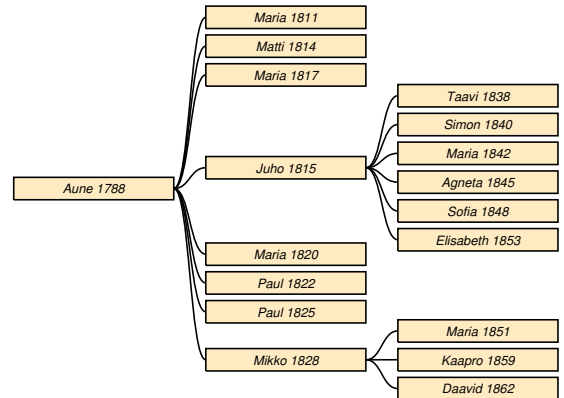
Aune 1788

Maria 1811
Matti 1814
Maria 1817
Juho 1815
Maria 1820
Paul 1822
Paul 1825
Mikko 1828

Taavi 1838
Simon 1840
Maria 1842
Agneta 1845
Sofia 1848
Elisabeth 1853

Maria 1851
Kaapro 1859
Daavid 1862